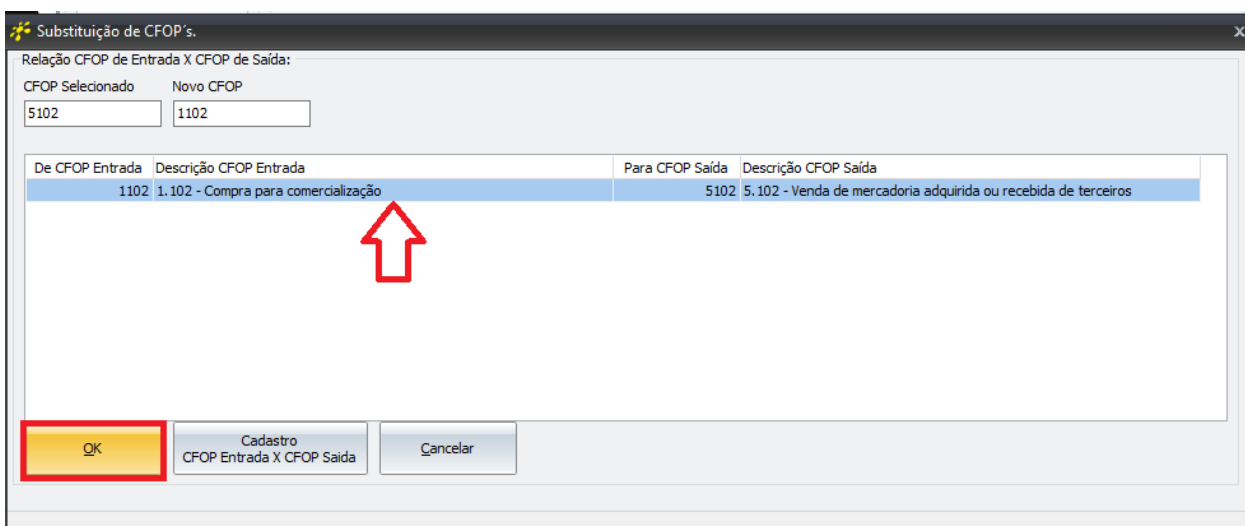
Substituição de CFOP´s.

Relação CFOP de Entrada X CFOP de Saída:

CFOP Selecionado
5102

Novo CFOP
1102

| De CFOP Entrada | Descrição CFOP Entrada | Para CFOP Saída | Descrição CFOP Saída |
|---|---|---|---|
| 1102 | 1.102 - Compra para comercialização | 5102 | 5.102 - Venda de mercadoria adquirida ou recebida de terceiros |

OK

Cadastro
CFOP Entrada X CFOP Saida

Cancelar